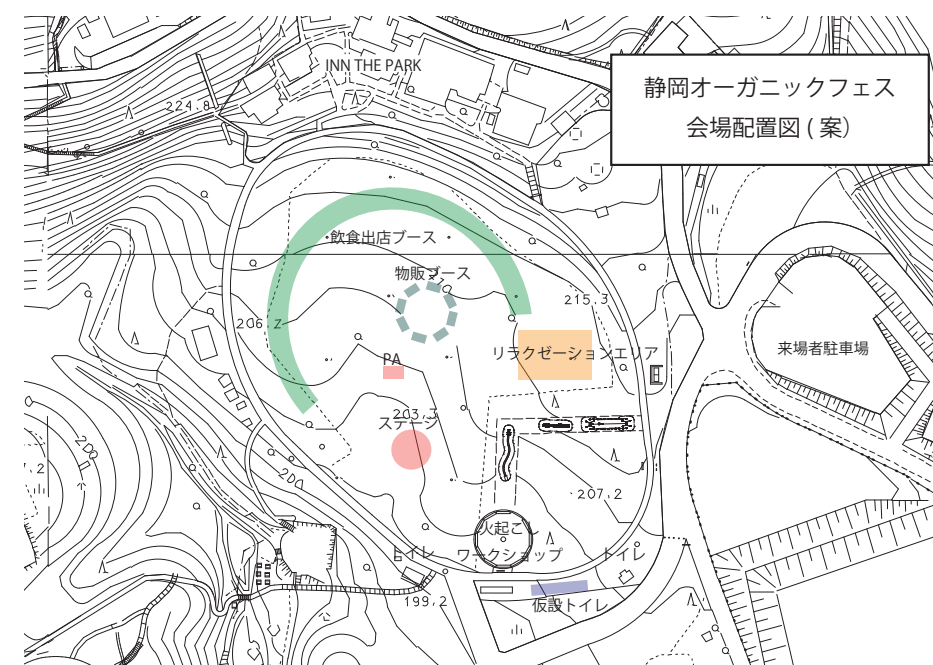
静岡オーガニックフェス
会場配置図 ( 案)

INN THE PARK

224.8

飲食出店ブース

物販ブース

215.3

206.2

PA

リラクゼーションエリア

来場者駐車場

203.3

ステージ

200

207.2

火起こし

トイレ

ワークショップ

トイレ

199.2

仮設トイレ